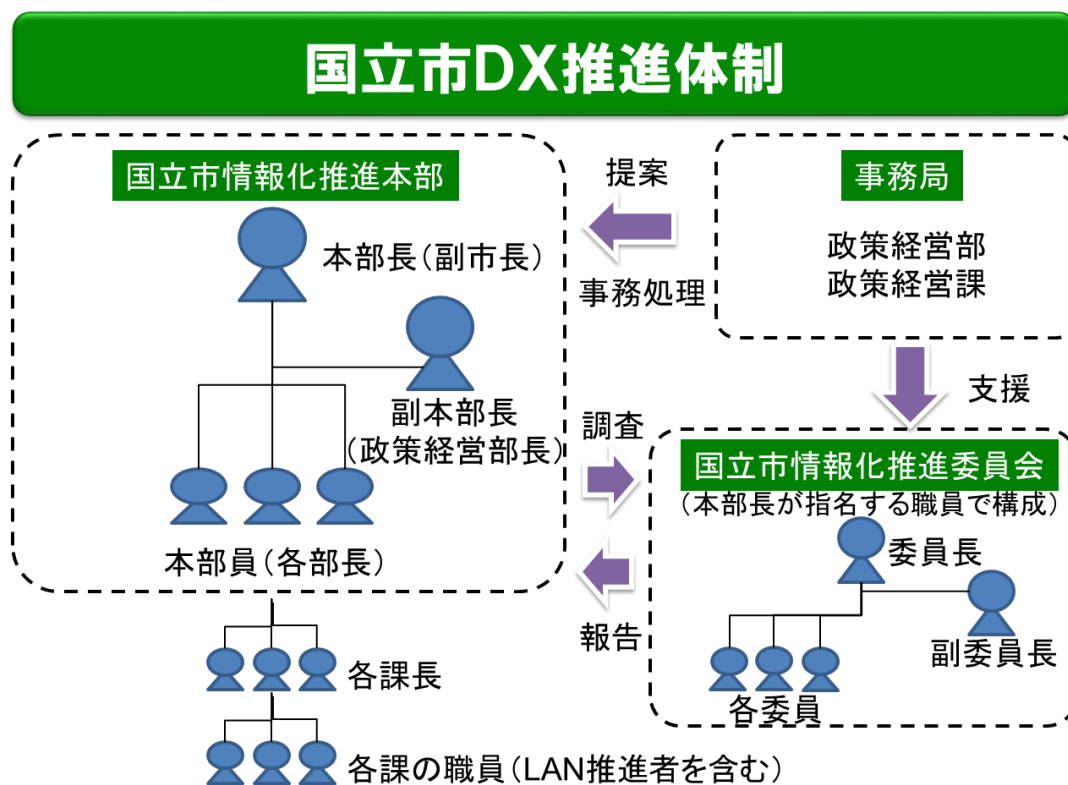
国立市DX推進体制

国立市情報化推進本部

本部長（副市長）

副本部長
（政策経営部長）

本部員（各部長）

各課長

各課の職員（LAN推進者を含む）

提案

事務処理

調査

報告

事務局

政策経営部
政策経営課

支援

国立市情報化推進委員会
（本部長が指名する職員で構成）

委員長

副委員長

各委員